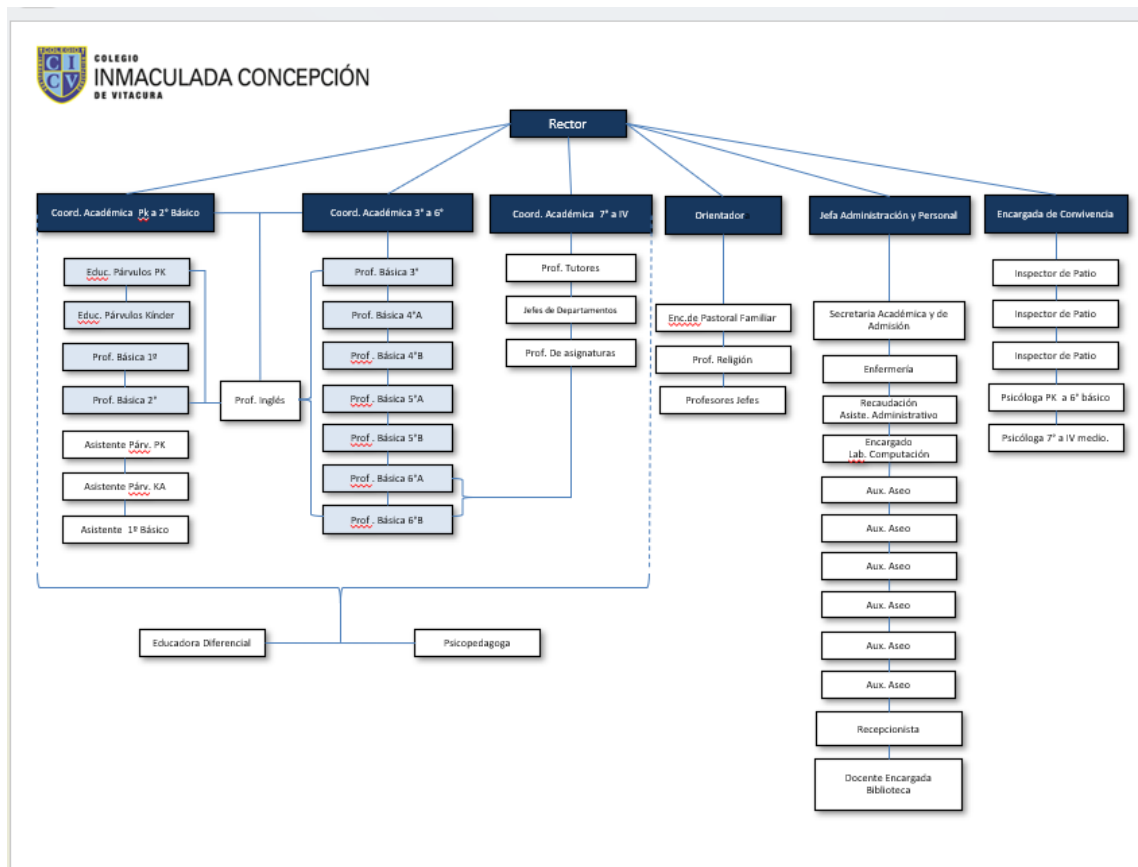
COLEGIO
INMACULADA CONCEPCIÓN
DE VITACURA

CIC V

Rector

Coord. Académica Pk a 2° Básico

Coord. Académica 3° a 6°

Coord. Académica 7° a IV

Orientador

Jefa Administración y Personal

Encargada de Convivencia

Educ. Párvulos PK

Educ. Párvulos Kinder

Prof. Básica 1º

Prof. Básica 2°

Asistente Párv. PK

Asistente Párv. KA

Asistente 1º Básico

Prof. Inglés

Prof. Básica 3°

Prof. Básica 4°A

Prof . Básica 4°B

Prof . Básica 5°A

Prof . Básica 5°B

Prof . Básica 6°A

Prof . Básica 6°B

Prof. Tutores

Jefes de Departamentos

Prof. De asignaturas

Enc.de Pastoral Familiar

Prof. Religión

Profesores Jefes

Secretaria Académica y de Admisión

Enfermería

Recaudación
Asiste. Administrativo

Encargado
Lab. Computación

Aux. Aseo

Aux. Aseo

Aux. Aseo

Aux. Aseo

Aux. Aseo

Aux. Aseo

Recepcionista

Docente Encargada
Biblioteca

Inspector de Patio

Inspector de Patio

Inspector de Patio

Psicóloga PK a 6° básico

Psicóloga 7° a IV medio.

Educadora Diferencial

Psicopedagoga